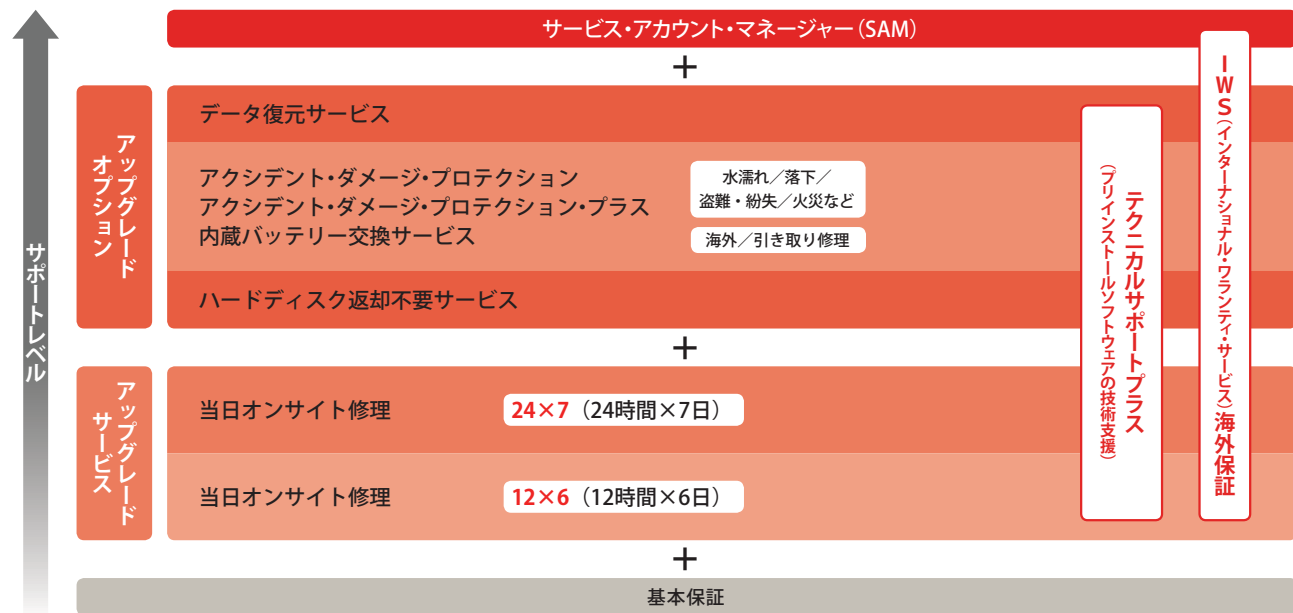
サービス・アカウント・マネージャー（SAM）

＋

アップグレードオプション

データ復元サービス

アクシデント・ダメージ・プロテクション
アクシデント・ダメージ・プロテクション・プラス
内蔵バッテリー交換サービス

水濡れ／落下／
盗難・紛失／火災など

海外／引き取り修理

ハードディスク返却不要サービス

＋

アップグレードサービス

当日オンサイト修理　24×7（24時間×7日）

当日オンサイト修理　12×6（12時間×6日）

テクニカルサポートプラス（プリインストールソフトウェアの技術支援）

IWS（インターナショナル・ワランティ・サービス）海外保証

サポートレベル

＋

基本保証